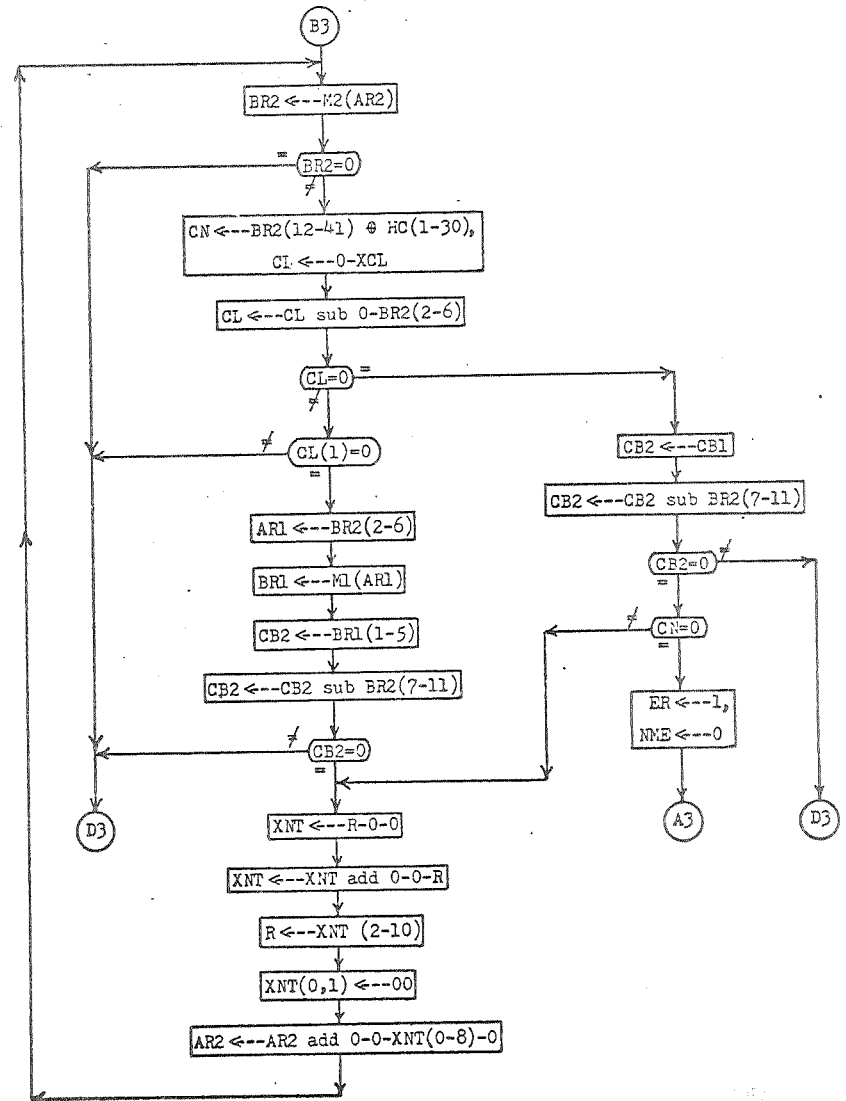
B3

BR2 <--M2(AR2)

=

BR2=0

≠

CN <--BR2(12-41) ⊕ HC(1-30),

CL <--0-XCL

CL <--CL sub 0-BR2(2-6)

CL=0

=

≠

≠

CL(1)=0

=

AR1 <--BR2(2-6)

BR1 <--M1(AR1)

CB2 <--BR1(1-5)

CB2 <--CB2 sub BR2(7-11)

≠

CB2=0

=

D3

XNT <--R-0-0

XNT <--XNT add 0-0-R

R <--XNT (2-10)

XNT(0,1) <--00

AR2 <--AR2 add 0-0-XNT(0-8)-0

CB2 <--CB1

CB2 <--CB2 sub BR2(7-11)

CB2=0

≠

=

≠

CN=0

=

ER <--1,

NME <--0

A3

D3